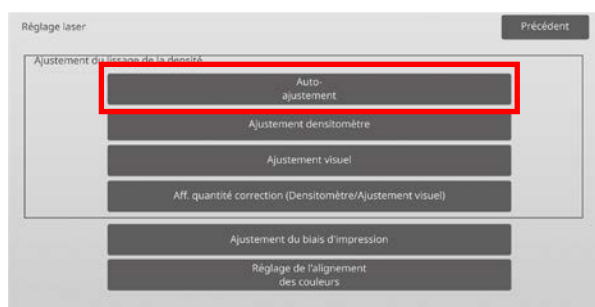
Réglage laser

Précédent

Ajustement du lissage de la densité

Auto-ajustement

Ajustement densitomètre

Ajustement visuel

Aff. quantité correction (Densitomètre/Ajustement visuel)

Ajustement du biais d'impression

Réglage de l'alignement des couleurs